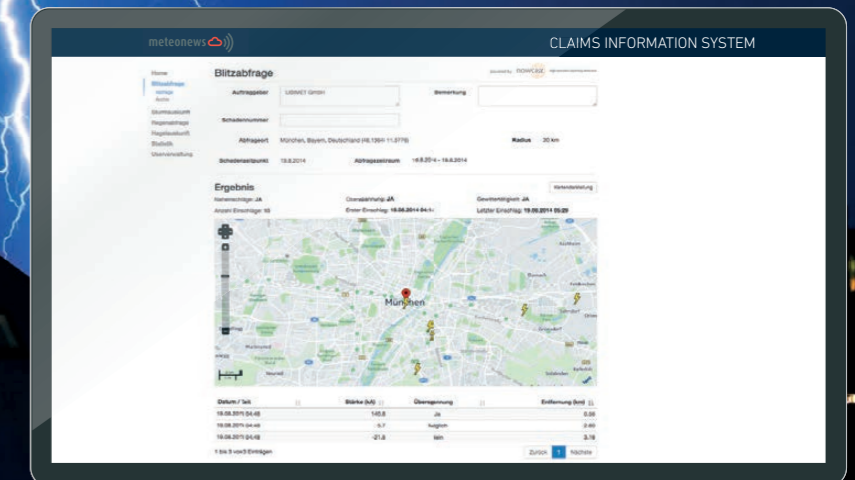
meteonews

CLAIMS INFORMATION SYSTEM

Home
Blitzabfrage
Auftrag
Archiv
Sturmauskunft
Regenabfrage
Hagelauskunft
Statistik
Userverwaltung

Blitzabfrage

powered by nowcast

Auftraggeber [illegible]

Bemerkung

Schadennummer

Abfrageort München, Bayern, Deutschland (48.1364 11.5775)

Radius 20 km

Schadenzeitpunkt 19.8.2014

Abfragezeitraum 18.8.2014 – 19.8.2014

Ergebnis

Kartenanleitung

Nahereinschläge: JA

Überspannung: JA

Gewitterhäufigkeit: JA

Anzahl Einschläge: 10

Erster Einschlag: 18.08.2014 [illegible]

Letzter Einschlag: 19.08.2014 05:29

München

| Datum / Zeit | Stärke (kA) | Überspannung | Entfernung (km) |
|---|---|---|---|
| 19.08.2014 04:48 | 145.8 | Ja | 0.88 |
| 19.08.2014 04:48 | -9.7 | fraglich | 2.60 |
| 19.08.2014 04:48 | -21.8 | kein | 3.18 |

1 bis 3 von 3 Einträgen

Zurück 1 Nächste